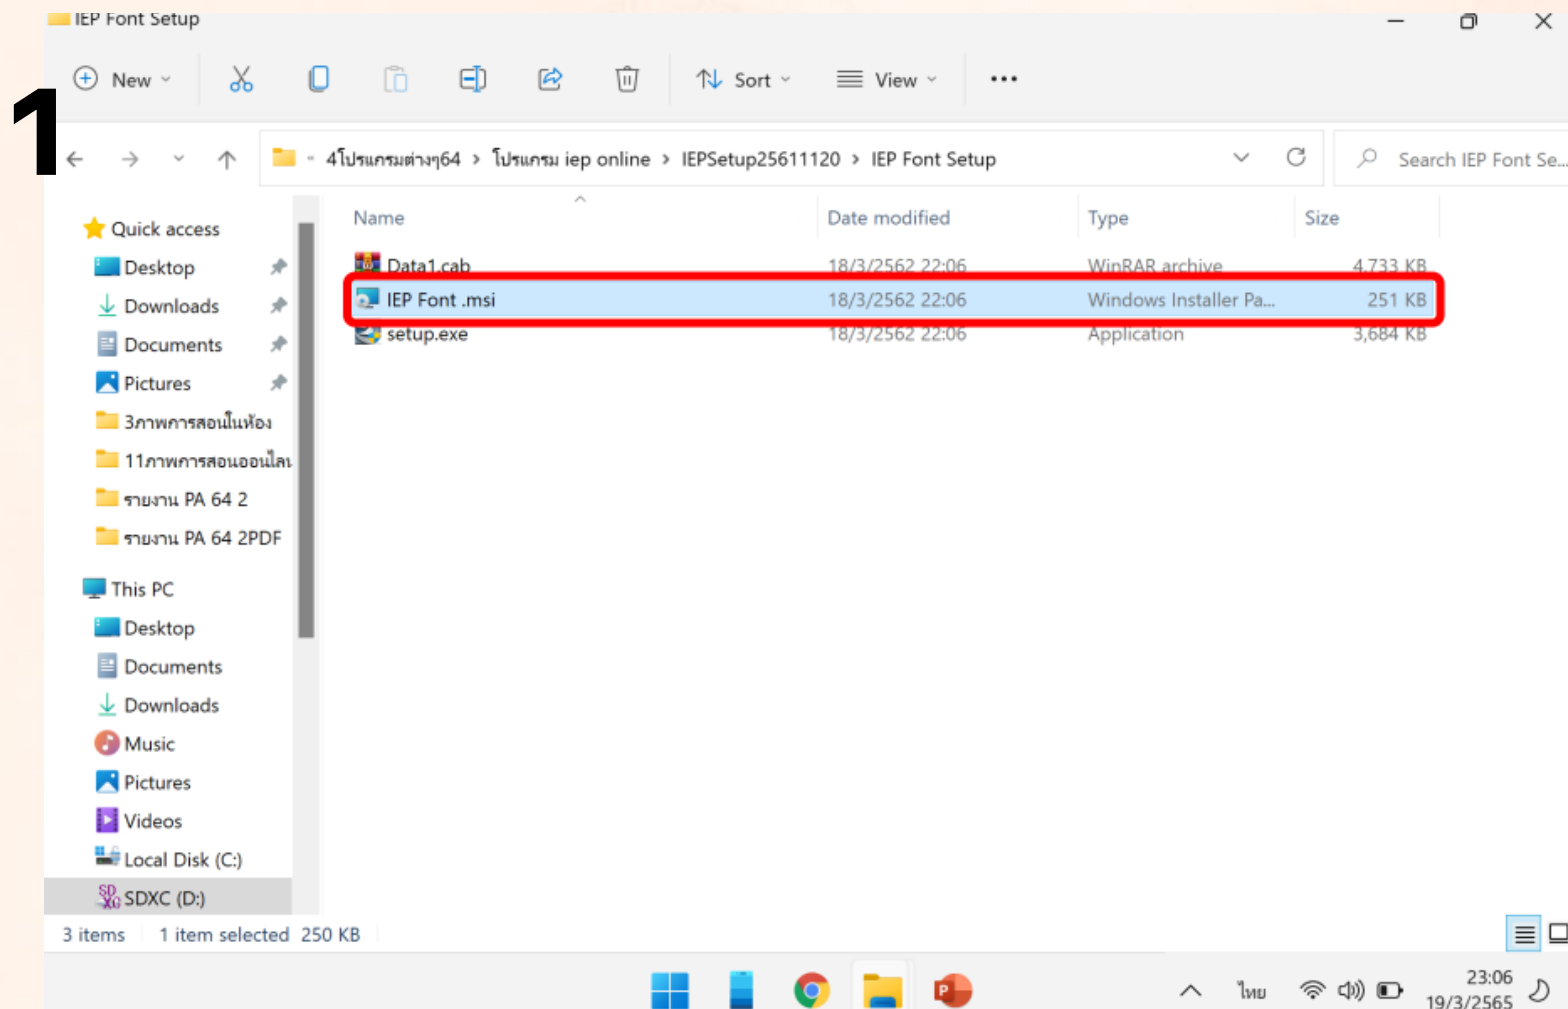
1

IEP Font Setup

New Sort View •••

4โปรแกรมต่างๆ64 > โปรแกรม iep online > IEPSetup25611120 > IEP Font Setup

Search IEP Font Se...

Quick access
Desktop
Downloads
Documents
Pictures
3ภาพการสอนในห้อง
11ภาพการสอนออนไล
รายงาน PA 64 2
รายงาน PA 64 2PDF
This PC
Desktop
Documents
Downloads
Music
Pictures
Videos
Local Disk (C:)
SDXC (D:)

| Name | Date modified | Type | Size |
|---|---|---|---|
| Data1.cab | 18/3/2562 22:06 | WinRAR archive | 4,733 KB |
| IEP Font .msi | 18/3/2562 22:06 | Windows Installer Pa... | 251 KB |
| setup.exe | 18/3/2562 22:06 | Application | 3,684 KB |

3 items 1 item selected 250 KB

ไทย 23:06 19/3/2565